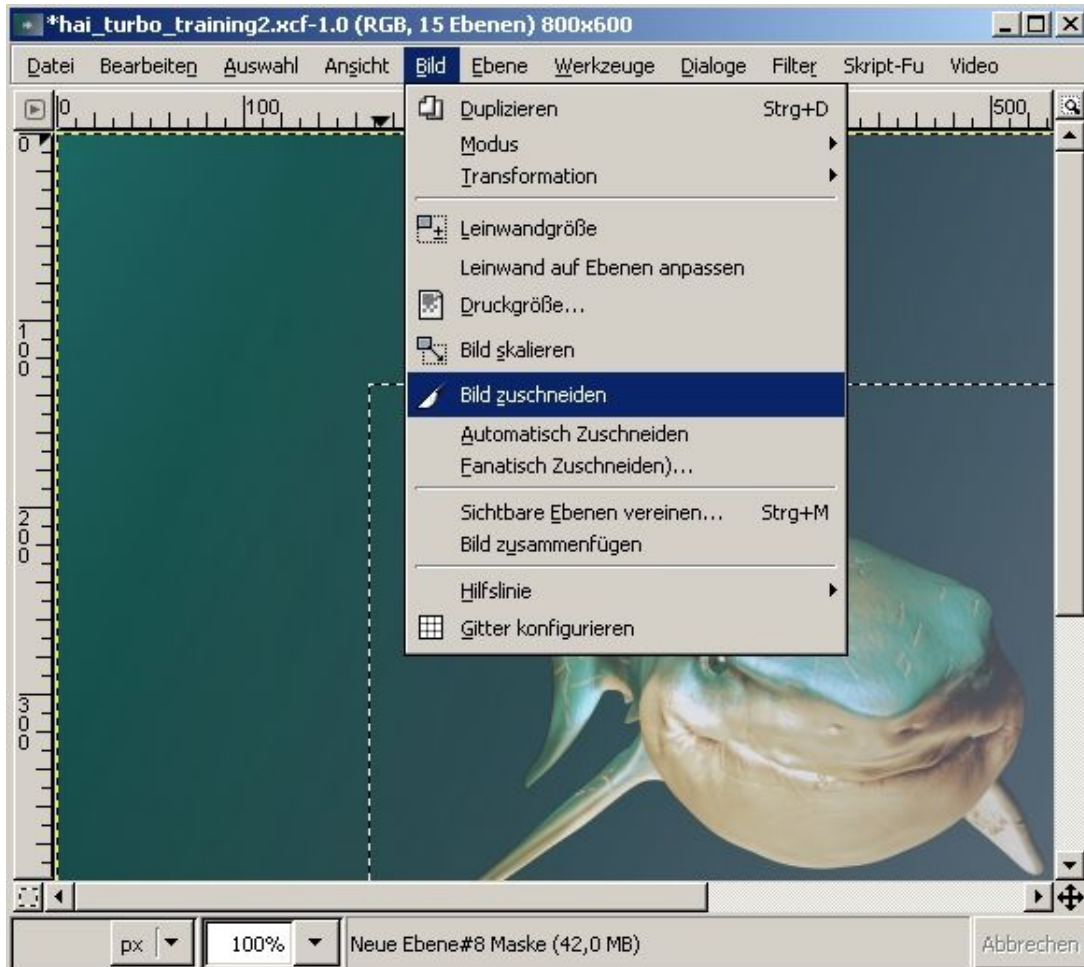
*hai_turbo_training2.xcf-1.0 (RGB, 15 Ebenen) 800x600

Datei Bearbeiten Auswahl Ansicht Bild Ebene Werkzeuge Dialoge Filter Skript-Fu Video

0 100 500

Duplizieren Strg+D
Modus
Transformation
Leinwandgröße
Leinwand auf Ebenen anpassen
Druckgröße...
Bild skalieren
Bild zuschneiden
Automatisch Zuschneiden
Fanatisch Zuschneiden)...
Sichtbare Ebenen vereinen... Strg+M
Bild zusammenfügen
Hilfslinie
Gitter konfigurieren

0
100
200
300

px 100% Neue Ebene#8 Maske (42,0 MB) Abbrechen